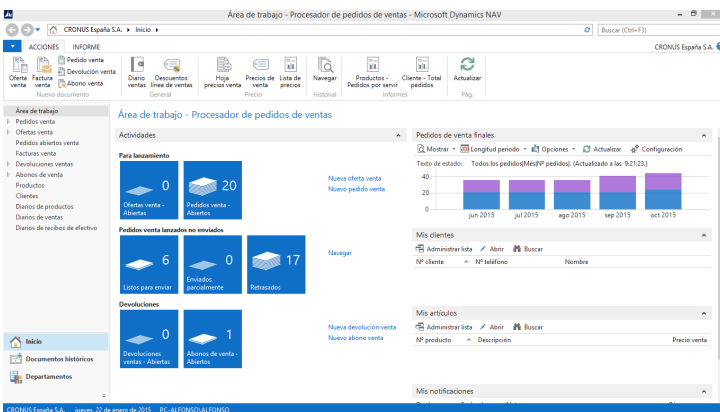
Área de trabajo - Procesador de pedidos de ventas - Microsoft Dynamics NAV

CRONUS España S.A. ▸ Inicio ▸

Buscar (Ctrl+F3)

ACCIONES INFORME

CRONUS España S.A.

Oferta venta
Factura venta
Pedido venta
Devolución venta
Abono venta
Nuevo documento

Diario ventas
Descuentos línea de ventas
General

Hoja precios venta
Precios de venta
Lista de precios
Precio

Navegar
Historial

Productos - Pedidos por servir
Cliente - Total pedidos
Informes

Actualizar
Pág.

Área de trabajo
Pedidos venta
Ofertas venta
Pedidos abiertos venta
Facturas venta
Devoluciones ventas
Abonos de venta
Productos
Clientes
Diarios de productos
Diarios de ventas
Diarios de recibos de efectivo

Inicio
Documentos históricos
Departamentos

Área de trabajo - Procesador de pedidos de ventas

Actividades

Para lanzamiento

0
Ofertas venta - Abiertas

20
Pedidos venta - Abiertos

Nueva oferta venta
Nuevo pedido venta

Pedidos venta lanzados no enviados

6
Listos para enviar

0
Enviados parcialmente

17
Retrasados

Navegar

Devoluciones

0
Devoluciones ventas - Abiertas

1
Abonos de venta - Abiertos

Nueva devolución venta
Nuevo abono venta

Pedidos de venta finales

Mostrar ▾ Longitud periodo ▾ Opciones ▾ Actualizar Configuración

Texto de estado: Todos los pedidos|Mes|Nº pedidos|. (Actualizado a las 9:21:23.)

40
20
0

jun 2015 jul 2015 ago 2015 sep 2015 oct 2015

Mis clientes

Administrar lista Abrir Buscar

| Nº cliente | Nº teléfono | Nombre |
|---|---|---|

Mis artículos

Administrar lista Abrir Buscar

| Nº producto | Descripción | Precio venta |
|---|---|---|

Mis notificaciones

CRONUS España S.A. jueves, 22 de enero de 2015 PC-ALFONSO\ALFONSO